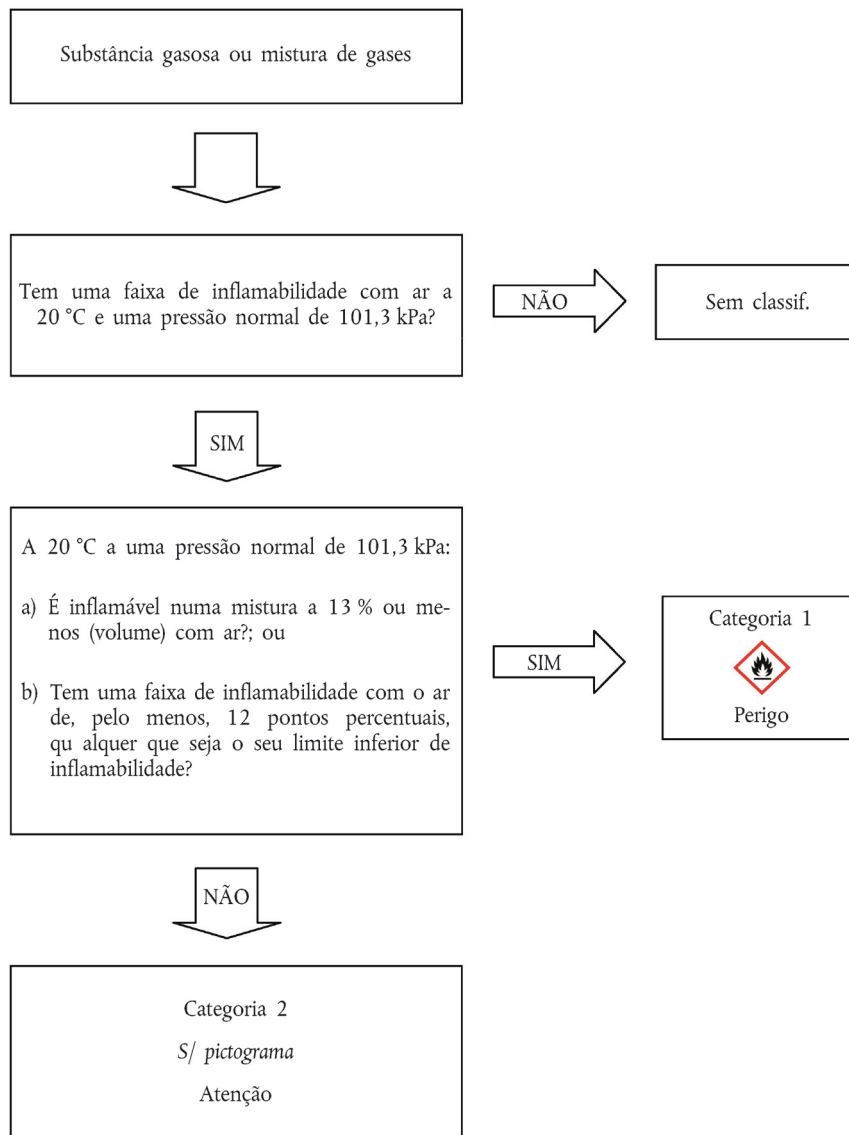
Substância gasosa ou mistura de gases

Tem uma faixa de inflamabilidade com ar a 20 °C e uma pressão normal de 101,3 kPa?

NÃO

Sem classif.

SIM

A 20 °C a uma pressão normal de 101,3 kPa:

a) É inflamável numa mistura a 13 % ou menos (volume) com ar?; ou

b) Tem uma faixa de inflamabilidade com o ar de, pelo menos, 12 pontos percentuais, qu alquer que seja o seu limite inferior de inflamabilidade?

SIM

Categoria 1

Perigo

NÃO

Categoria 2

S/ pictograma

Atenção